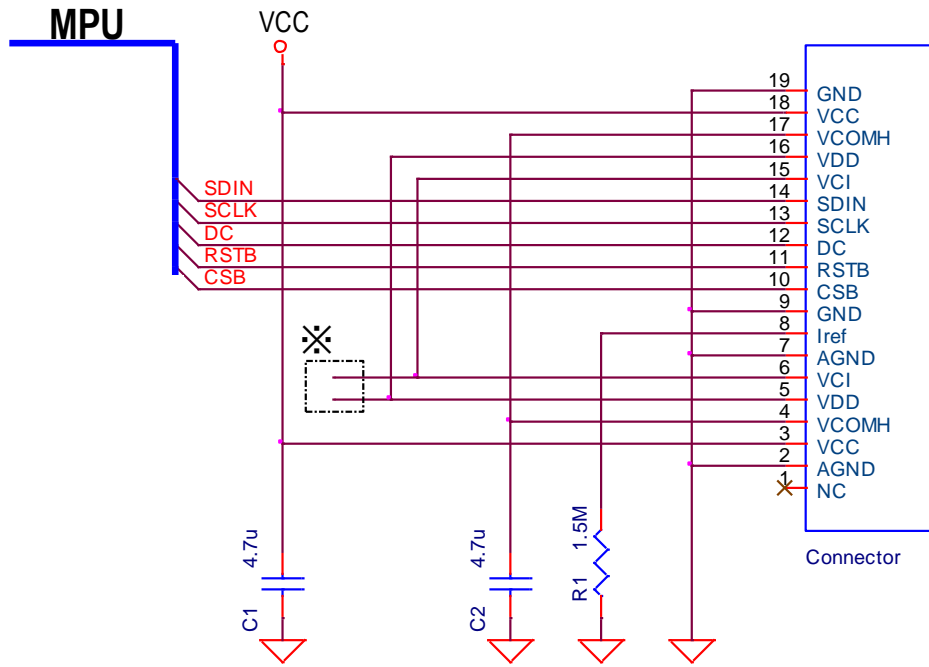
MPU

VCC

SDIN
SCLK
DC
RSTB
CSB

※

19 GND
18 VCC
17 VCOMH
16 VDD
15 VCI
14 SDIN
13 SCLK
12 DC
11 RSTB
10 CSB
9 GND
8 Iref
7 AGND
6 VCI
5 VDD
4 VCOMH
3 VCC
2 AGND
1 NC

Connector

4.7u
C1

4.7u
C2

1.5M
R1